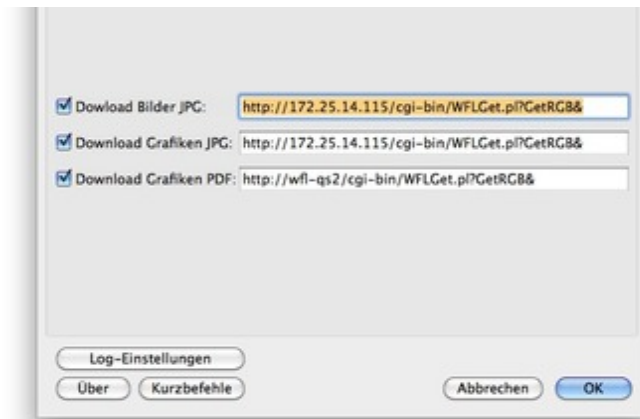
Dowload Bilder JPG: http://172.25.14.115/cgi-bin/WFLGet.pl?GetRGB&

Download Grafiken JPG: http://172.25.14.115/cgi-bin/WFLGet.pl?GetRGB&

Download Grafiken PDF: http://wfl-qs2/cgi-bin/WFLGet.pl?GetRGB&

Log-Einstellungen

Über Kurzbefehle

Abbrechen OK